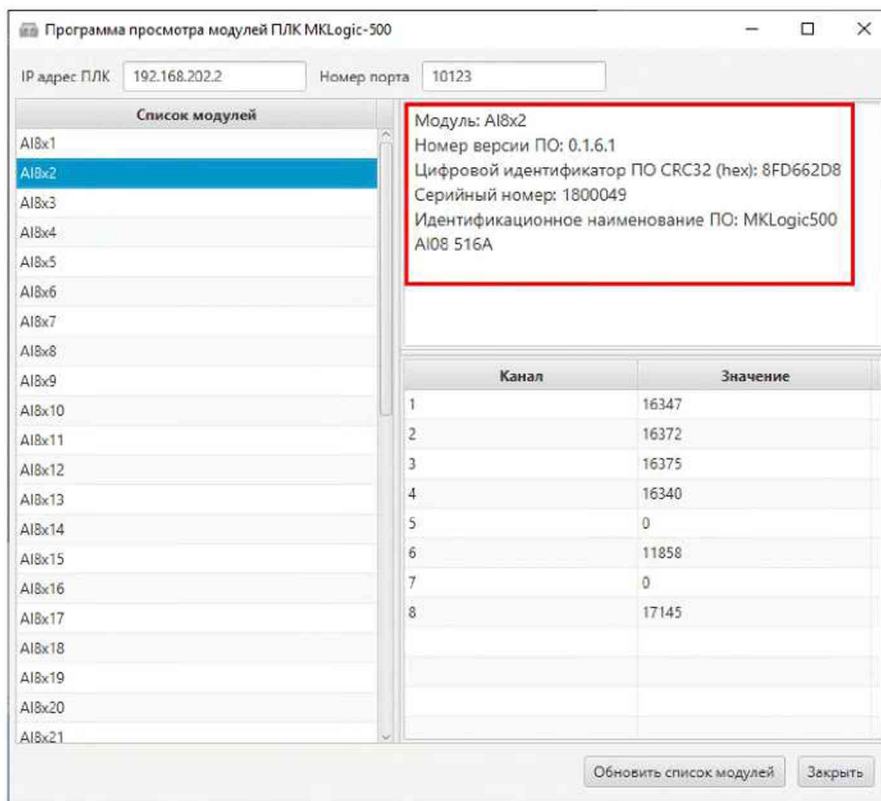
Программа просмотра модулей ПЛК MKLogic-500

IP адрес ПЛК 192.168.202.2 Номер порта 10123

Список модулей
AI8x1
AI8x2
AI8x3
AI8x4
AI8x5
AI8x6
AI8x7
AI8x8
AI8x9
AI8x10
AI8x11
AI8x12
AI8x13
AI8x14
AI8x15
AI8x16
AI8x17
AI8x18
AI8x19
AI8x20
AI8x21

Модуль: AI8x2
Номер версии ПО: 0.1.6.1
Цифровой идентификатор ПО CRC32 (hex): 8FD662D8
Серийный номер: 1800049
Идентификационное наименование ПО: MKLogic500 AI08 516A

| Канал | Значение |
|---|---|
| 1 | 16347 |
| 2 | 16372 |
| 3 | 16375 |
| 4 | 16340 |
| 5 | 0 |
| 6 | 11858 |
| 7 | 0 |
| 8 | 17145 |

Обновить список модулей Закрыть